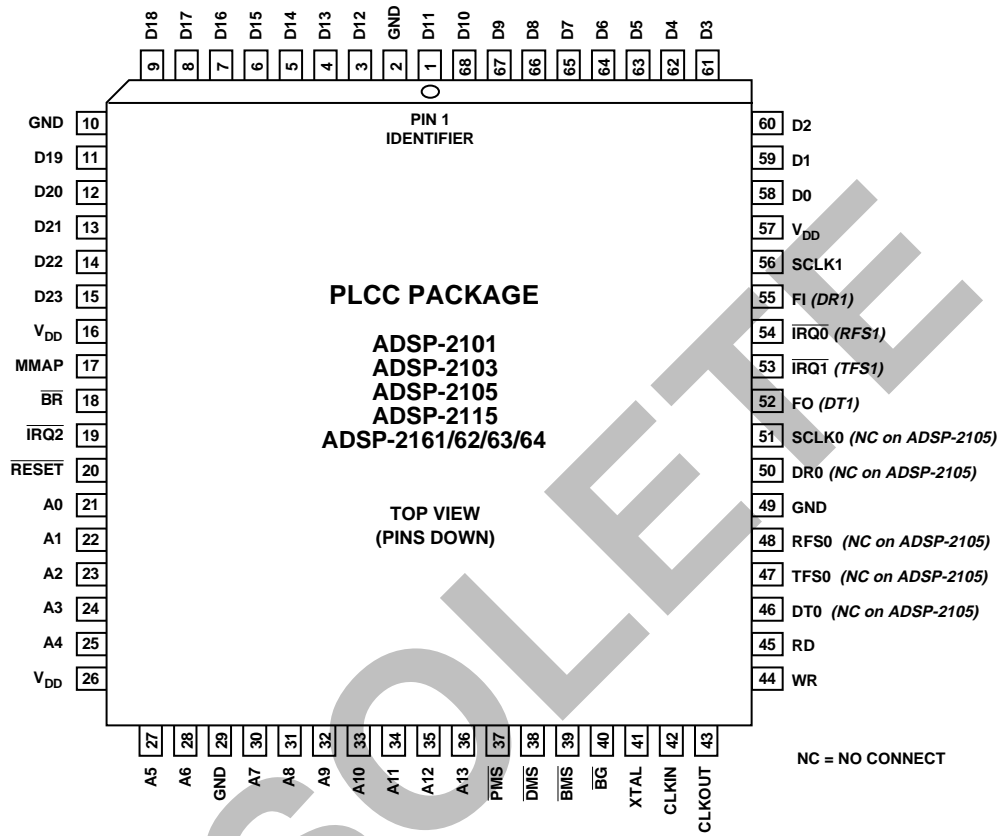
D18 D17 D16 D15 D14 D13 D12 GND D11 D10 D9 D8 D7 D6 D5 D4 D3

9 8 7 6 5 4 3 2 1 68 67 66 65 64 63 62 61

PIN 1
IDENTIFIER

GND 10
D19 11
D20 12
D21 13
D22 14
D23 15
$V_{DD}$ 16
MMAP 17
$\overline{BR}$ 18
$\overline{IRQ2}$ 19
$\overline{RESET}$ 20
A0 21
A1 22
A2 23
A3 24
A4 25
$V_{DD}$ 26

PLCC PACKAGE

ADSP-2101
ADSP-2103
ADSP-2105
ADSP-2115
ADSP-2161/62/63/64

TOP VIEW
(PINS DOWN)

60 D2
59 D1
58 D0
57 $V_{DD}$
56 SCLK1
55 FI (DR1)
54 $\overline{IRQ0}$ (RFS1)
53 $\overline{IRQ1}$ (TFS1)
52 FO (DT1)
51 SCLK0 (NC on ADSP-2105)
50 DR0 (NC on ADSP-2105)
49 GND
48 RFS0 (NC on ADSP-2105)
47 TFS0 (NC on ADSP-2105)
46 DT0 (NC on ADSP-2105)
45 RD
44 WR

27 28 29 30 31 32 33 34 35 36 37 38 39 40 41 42 43

A5 A6 GND A7 A8 A9 A10 A11 A12 A13 $\overline{PMS}$ $\overline{DMS}$ $\overline{BMS}$ $\overline{BG}$ XTAL CLKIN CLKOUT

NC = NO CONNECT

OBSOLETE